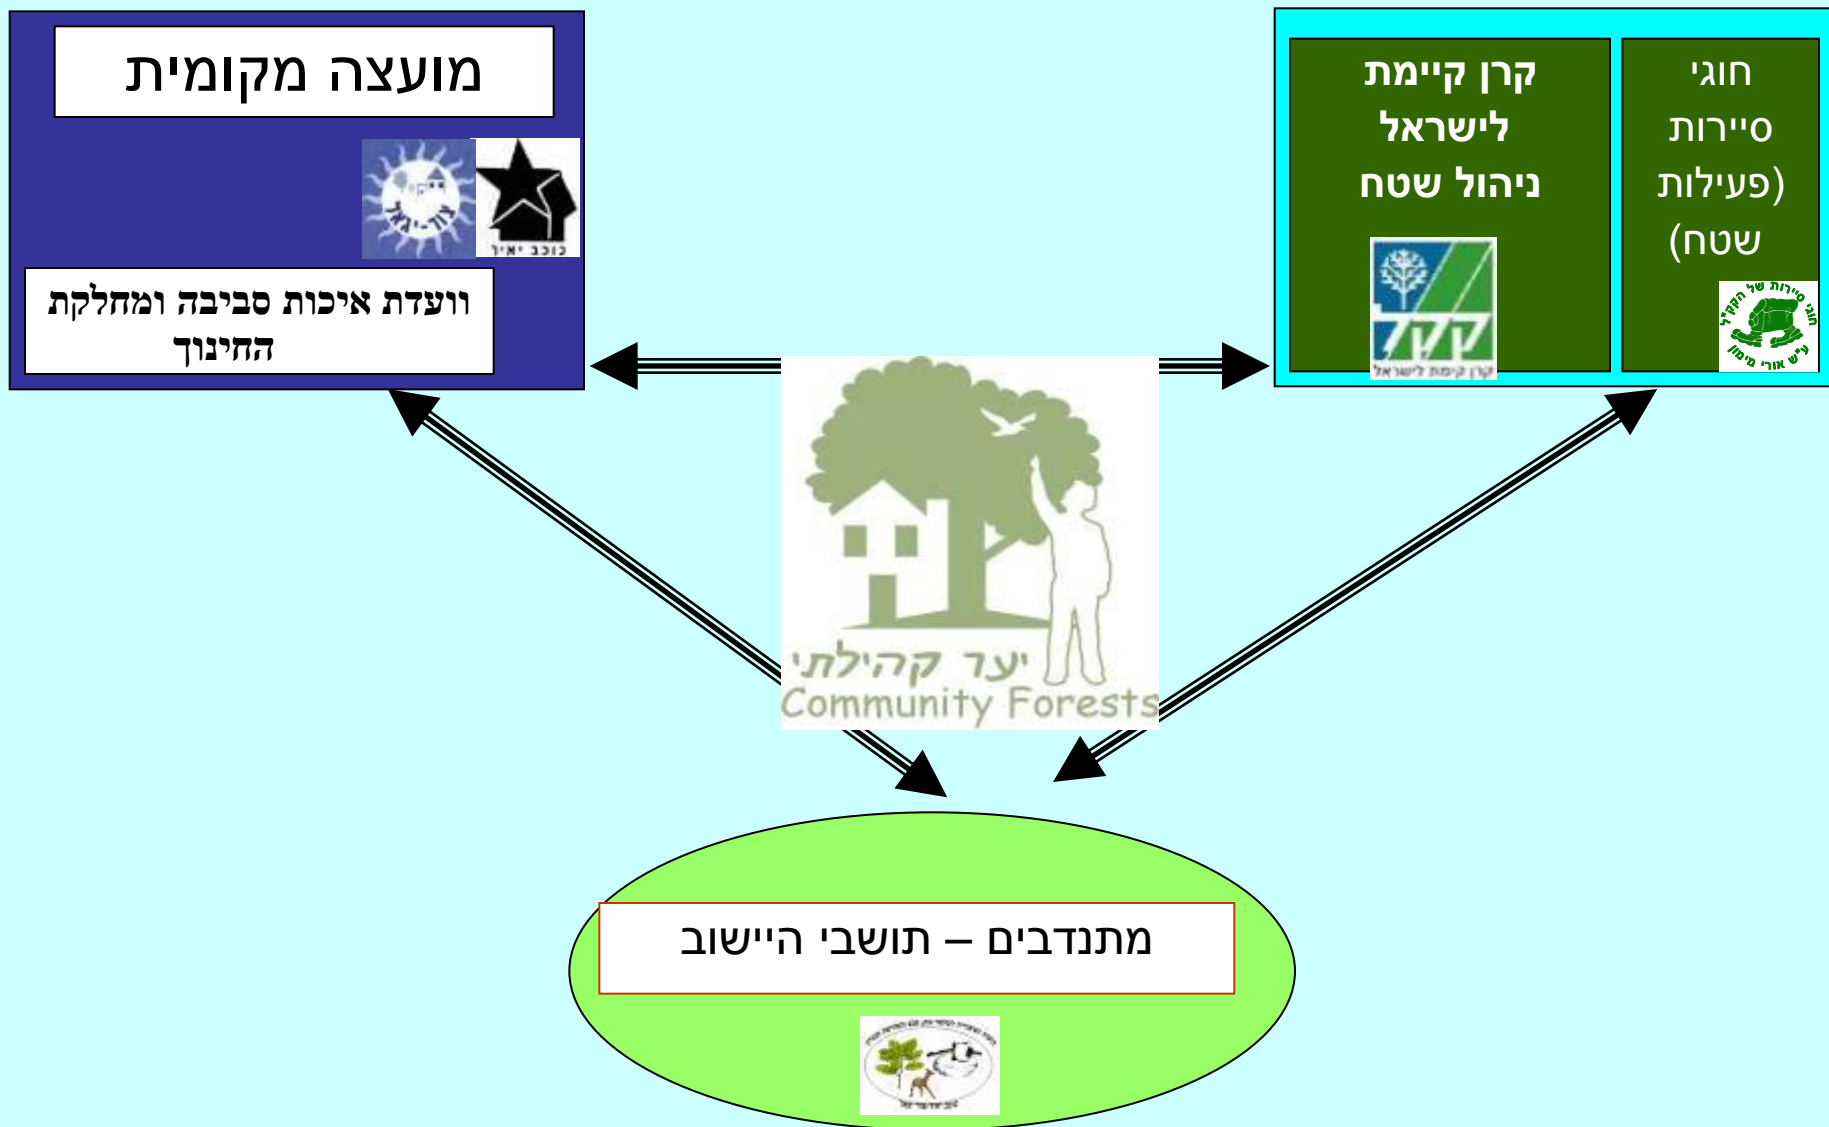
מועצה מקומית

צור-יגאל

כוכב יאיר

וועדת איכות סביבה ומחלקת החינוך

קרן קיימת לישראל ניהול שטח

קק"ל

קרן קימת לישראל

חוגי סיירות (פעילות שטח)

חוגי סיירות של הקק"ל ע"ש אורי מימון

יער קהילתי
Community Forests

מתנדבים – תושבי היישוב

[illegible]